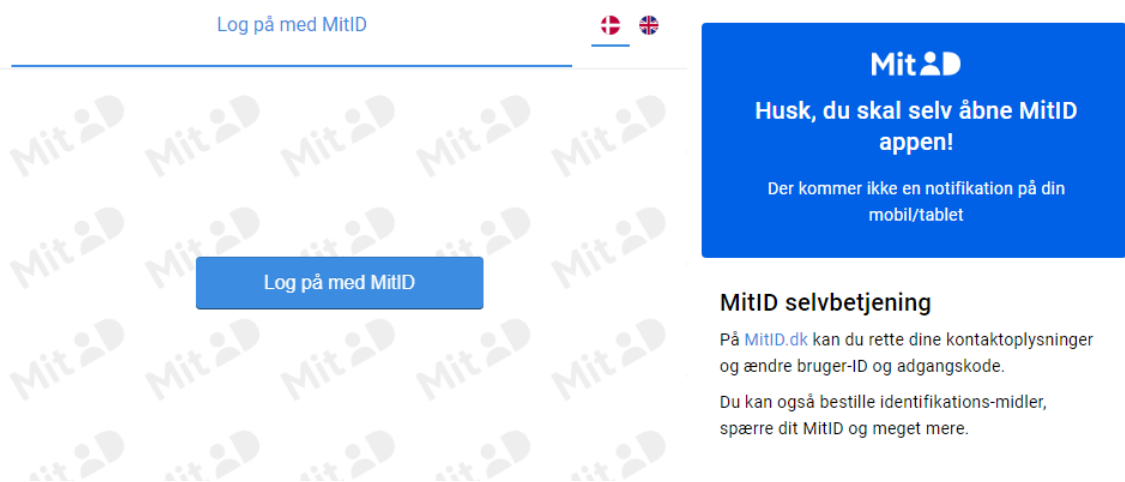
Log på med MitID

Log på med MitID

MitID

Husk, du skal selv åbne MitID appen!

Der kommer ikke en notifikation på din mobil/tablet

MitID selvbetjening

På MitID.dk kan du rette dine kontaktoplysninger og ændre bruger-ID og adgangskode.

Du kan også bestille identifikations-midler, spærre dit MitID og meget mere.